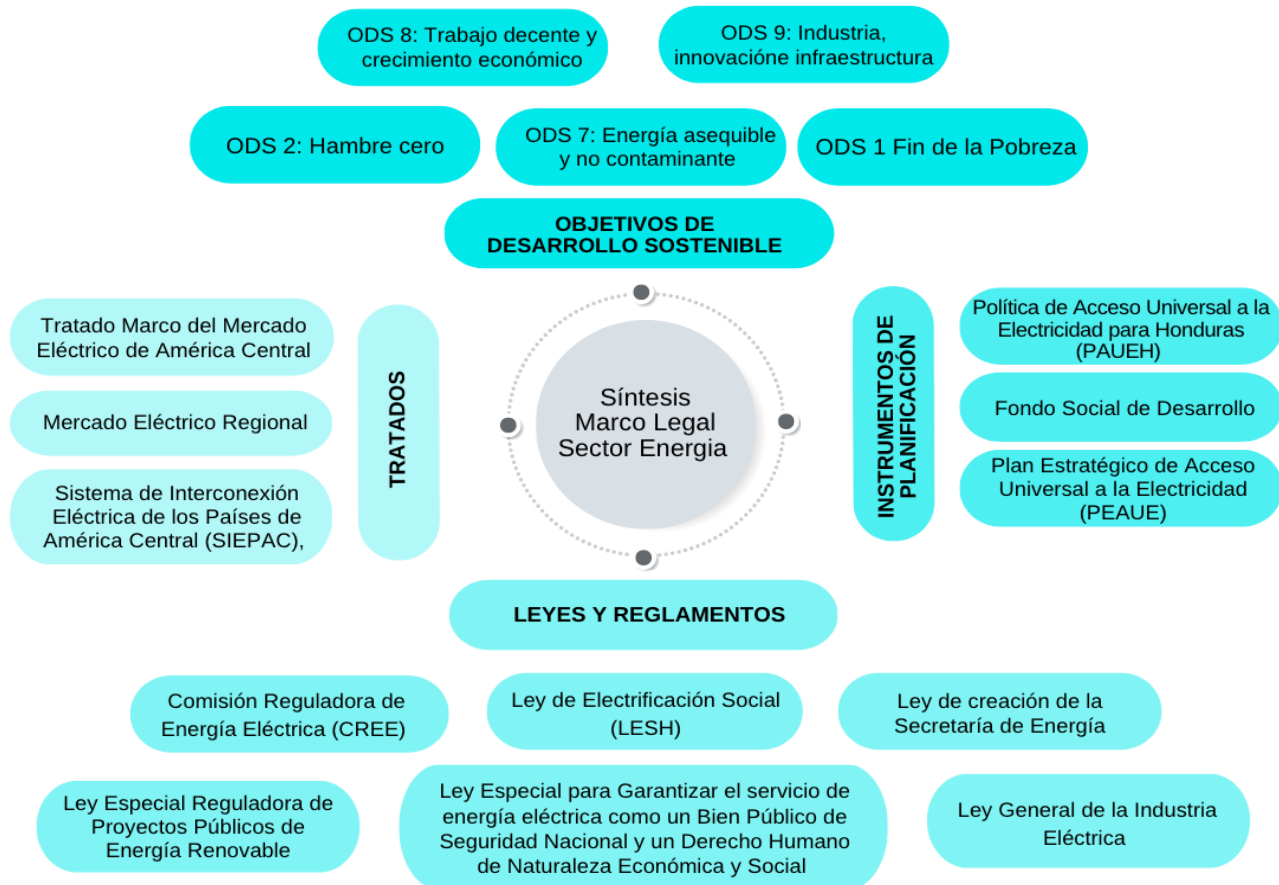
ODS 8: Trabajo decente y crecimiento económico

ODS 9: Industria, innovacióne infraestructura

ODS 2: Hambre cero

ODS 7: Energía asequible y no contaminante

ODS 1 Fin de la Pobreza

OBJETIVOS DE DESARROLLO SOSTENIBLE

Tratado Marco del Mercado Eléctrico de América Central

Mercado Eléctrico Regional

Sistema de Interconexión Eléctrica de los Países de América Central (SIEPAC),

TRATADOS

Síntesis Marco Legal Sector Energia

INSTRUMENTOS DE PLANIFICACIÓN

Política de Acceso Universal a la Electricidad para Honduras (PAUEH)

Fondo Social de Desarrollo

Plan Estratégico de Acceso Universal a la Electricidad (PEAUE)

LEYES Y REGLAMENTOS

Comisión Reguladora de Energía Eléctrica (CREE)

Ley de Electrificación Social (LESH)

Ley de creación de la Secretaría de Energía

Ley Especial Reguladora de Proyectos Públicos de Energía Renovable

Ley Especial para Garantizar el servicio de energía eléctrica como un Bien Público de Seguridad Nacional y un Derecho Humano de Naturaleza Económica y Social

Ley General de la Industria Eléctrica